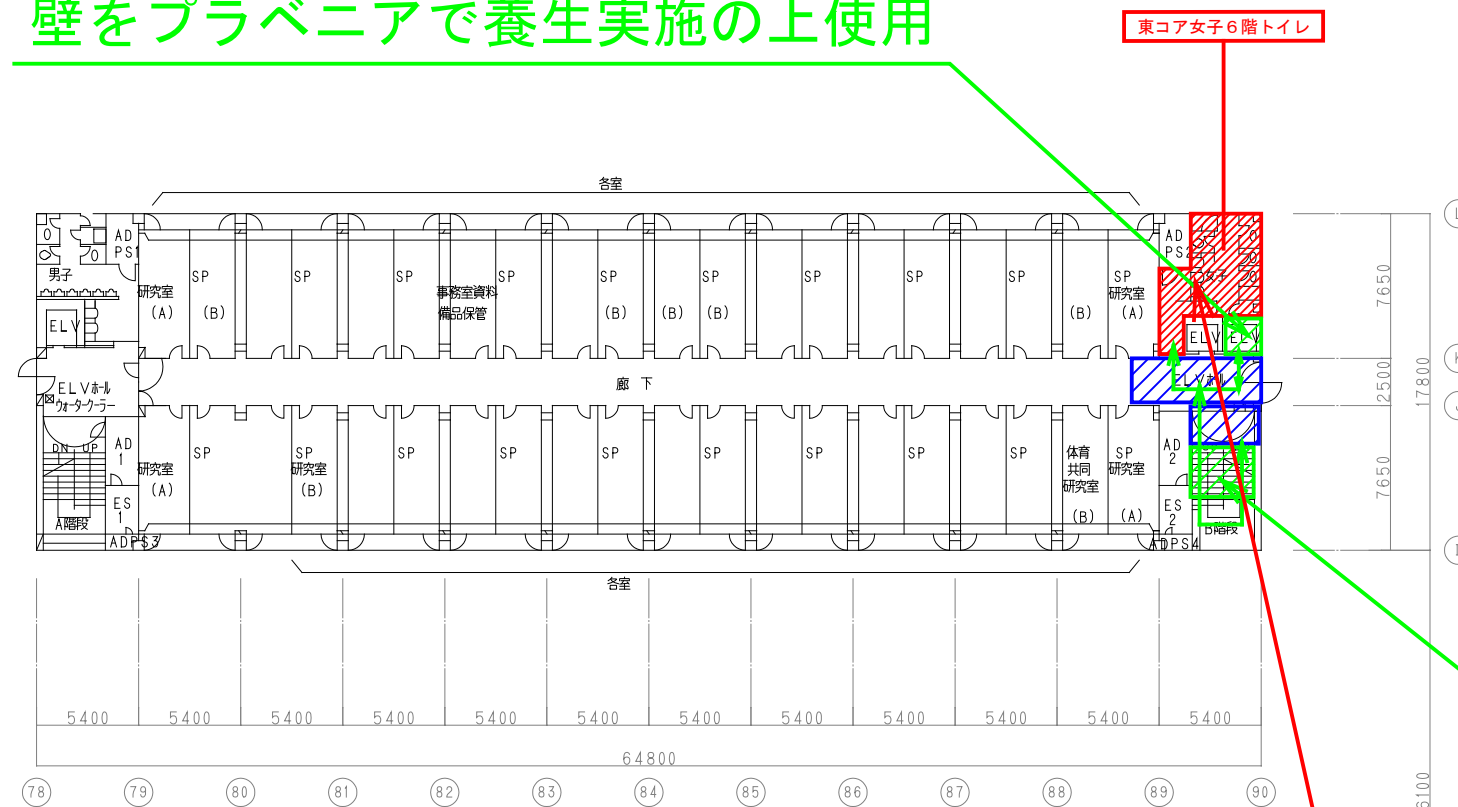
壁をプラベニアで養生実施の上使用

東コア女子６階トイレ

各室

AD
PS1

男子

ELV

ELVホール
ウォータークーラー

DN UP

A階段

AD
1

ES
1

ADPS3

研究室
(A)

SP
(B)

SP

SP

事務室資料
備品保管

SP

SP
(B)

SP
(B)

SP
(B)

SP

SP

SP

SP
(B)

SP
研究室
(A)

AD
PS2

女子

ELV

ELV

ELVホール

廊　下

研究室
(A)

SP

SP
研究室
(B)

SP

SP

SP

SP

SP

SP

SP

体育
共同
研究室
(B)

SP
研究室
(A)

AD
2

ES
2

B階段

ADPS4

各室

7650

2500

7650

17800

5400 5400 5400 5400 5400 5400 5400 5400 5400 5400 5400 5400

64800

78 79 80 81 82 83 84 85 86 87 88 89 90

6100